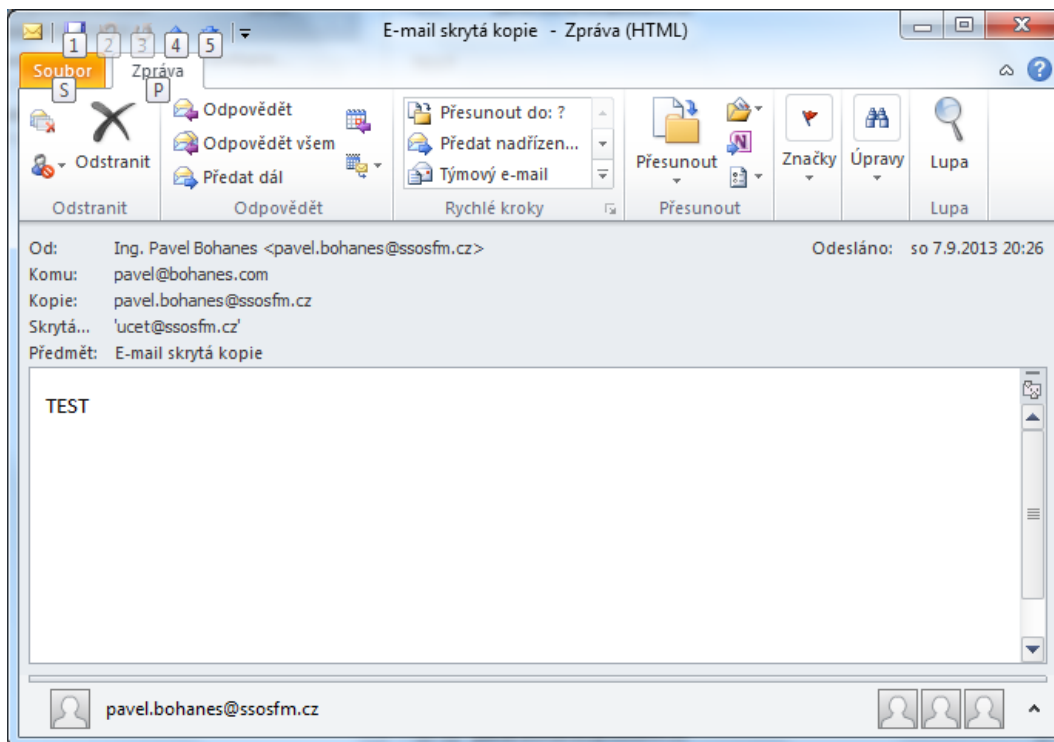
1 2 3 4 5

E-mail skrytá kopie - Zpráva (HTML)

Soubor
S
Zpráva
P

Odstranit
Odpovědět
Odpovědět všem
Předat dál
Přesunout do: ?
Předat nadřízen...
Týmový e-mail
Přesunout
Značky
Úpravy
Lupa

Odstranit
Odpovědět
Rychlé kroky
Přesunout
Lupa

Od: Ing. Pavel Bohanes <pavel.bohanes@ssosfm.cz>
Odesláno: so 7.9.2013 20:26
Komu: pavel@bohanes.com
Kopie: pavel.bohanes@ssosfm.cz
Skrytá... 'ucet@ssosfm.cz'
Předmět: E-mail skrytá kopie

TEST

pavel.bohanes@ssosfm.cz